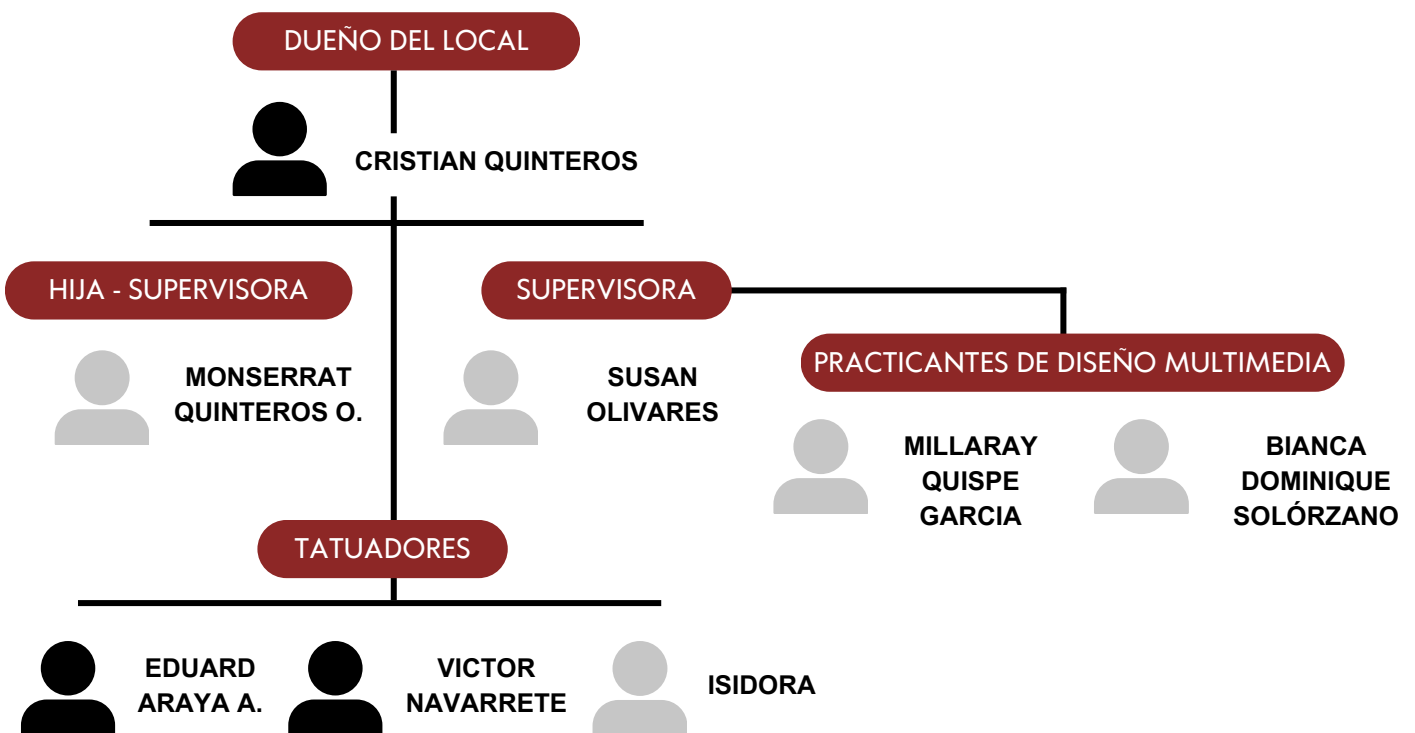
DUEÑO DEL LOCAL

CRISTIAN QUINTEROS

HIJA - SUPERVISORA

MONSERRAT QUINTEROS O.

SUPERVISORA

SUSAN OLIVARES

PRACTICANTES DE DISEÑO MULTIMEDIA

MILLARAY QUISPE GARCIA

BIANCA DOMINIQUE SOLÓRZANO

TATUADORES

EDUARD ARAYA A.

VICTOR NAVARRETE

ISIDORA